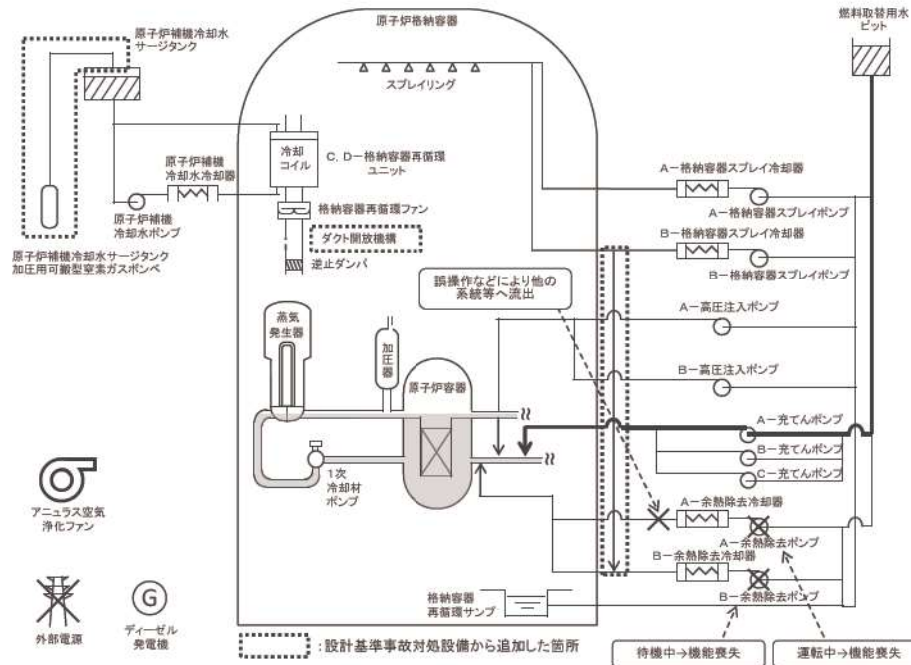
原子炉補機冷却水
サージタンク

原子炉格納容器

燃料取替用水
ピット

スプレイリング

冷却
コイル

C, D－格納容器再循環
ユニット

原子炉補機
冷却水冷却器

原子炉補機
冷却水ポンプ

格納容器再循環ファン

ダクト開放機構

逆止ダンパ

原子炉補機冷却水サージタンク
加圧用可搬型窒素ガスボンベ

A－格納容器スプレイ冷却器

A－格納容器スプレイポンプ

B－格納容器スプレイ冷却器

B－格納容器スプレイポンプ

誤操作などにより他の
系統等へ流出

A－高圧注入ポンプ

B－高圧注入ポンプ

蒸気
発生器

加圧器

原子炉容器

A－充てんポンプ

B－充てんポンプ

C－充てんポンプ

1次
冷却材
ポンプ

アニュラス空気
浄化ファン

A－余熱除去冷却器

A－余熱除去ポンプ

B－余熱除去冷却器

B－余熱除去ポンプ

格納容器
再循環サンプ

G

外部電源

ディーゼル
発電機

：設計基準事故対処設備から追加した箇所

待機中→機能喪失

運転中→機能喪失